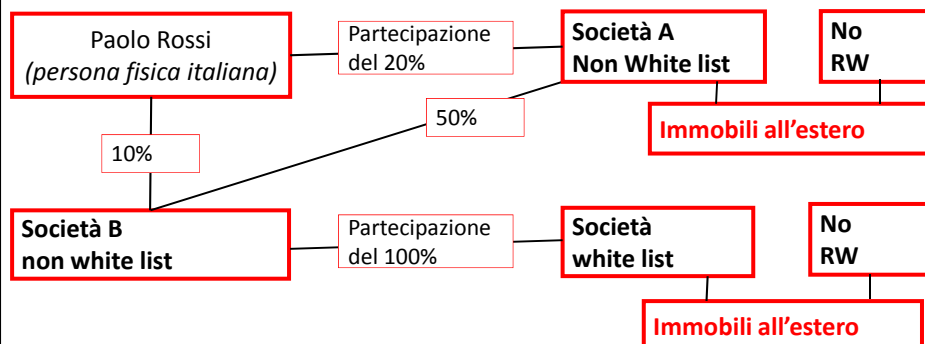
Paolo Rossi
(persona fisica italiana)

Partecipazione del 20%

Società A
Non White list

No
RW

50%

Immobili all'estero

10%

Società B
non white list

Partecipazione del 100%

Società
white list

No
RW

Immobili all'estero